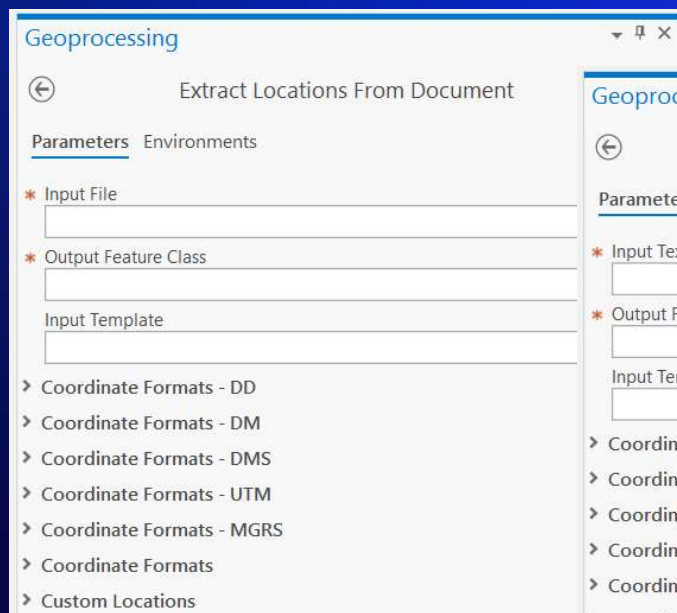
Geoprocessing

Extract Locations From Document

Parameters Environments

* Input File

* Output Feature Class

Input Template

Coordinate Formats - DD

Coordinate Formats - DM

Coordinate Formats - DMS

Coordinate Formats - UTM

Coordinate Formats - MGRS

Coordinate Formats

Custom Locations

Geoproc

Paramete

* Input Tex

* Output F

Input Ter

Coordin

Coordin

Coordin

Coordin

Coordin